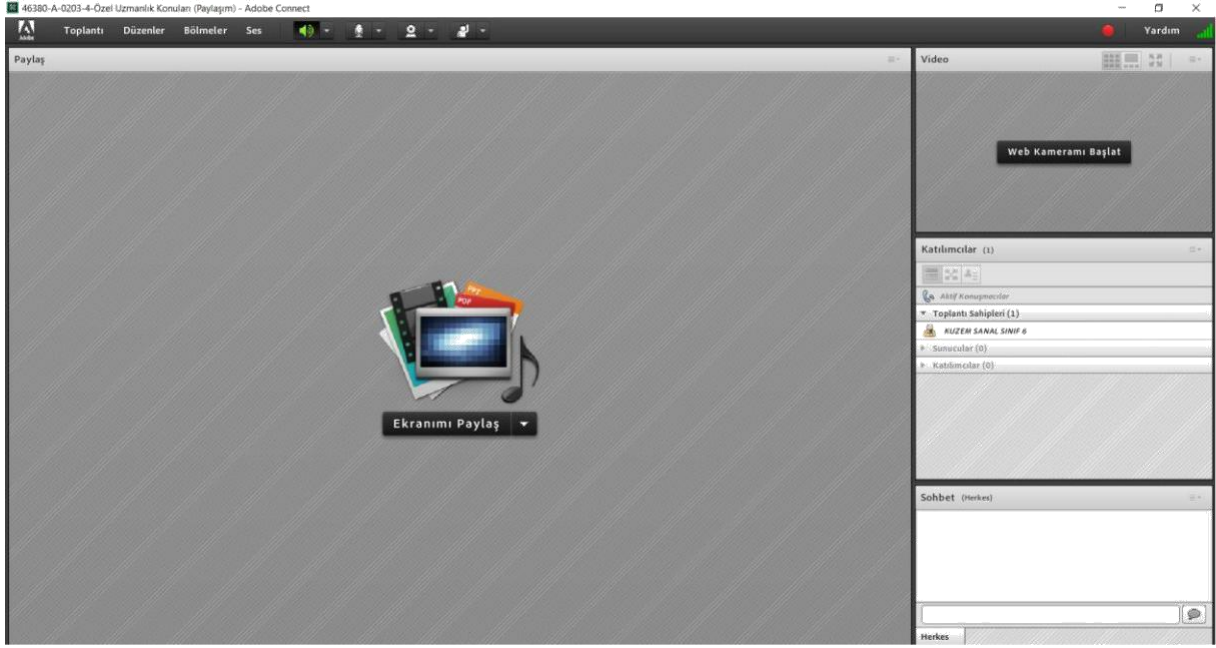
46380-A-0203-4-Özel Uzmanlık Konuları (Paylaşım) - Adobe Connect

Adobe

Toplantı Düzenler Bölmeler Ses

Yardım

Paylaş

Video

Web Kameramı Başlat

Katılımcılar (1)

Aktif Konuşmacılar

Toplantı Sahipleri (1)

KUZEM SANAL SINIF 6

Sunucular (0)

Katılımcılar (0)

PPT

PDF

Ekranımı Paylaş

Sohbet (Herkes)

Herkes